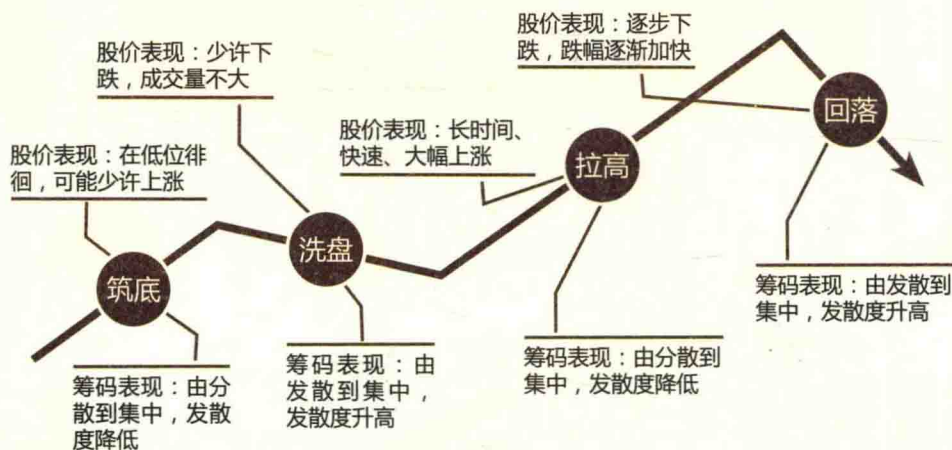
股价表现：逐步下跌，跌幅逐渐加快

股价表现：少许下跌，成交量不大

股价表现：长时间、快速、大幅上涨

股价表现：在低位徘徊，可能少许上涨

回落

拉高

洗盘

筑底

筹码表现：由发散到集中，发散度升高

筹码表现：由分散到集中，发散度降低

筹码表现：由发散到集中，发散度升高

筹码表现：由分散到集中，发散度降低